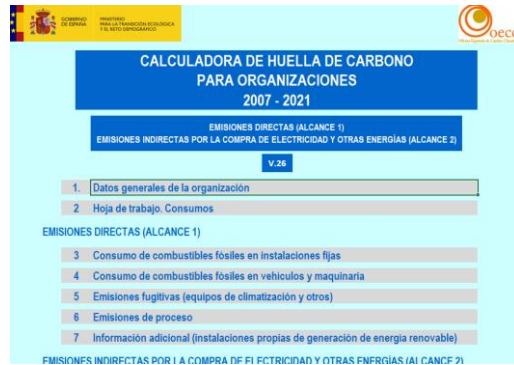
GOBIERNO DE ESPAÑA MINISTERIO PARA LA TRANSICIÓN ECOLÓGICA Y EL RETO DEMOGRÁFICO

oecc
Oficina Española de Cambio Climático

CALCULADORA DE HUELLA DE CARBONO
PARA ORGANIZACIONES
2007 - 2021

EMISIONES DIRECTAS (ALCANCE 1)
EMISIONES INDIRECTAS POR LA COMPRA DE ELECTRICIDAD Y OTRAS ENERGÍAS (ALCANCE 2)

V.26

1. Datos generales de la organización

2 Hoja de trabajo. Consumos

EMISIONES DIRECTAS (ALCANCE 1)

3 Consumo de combustibles fósiles en instalaciones fijas

4 Consumo de combustibles fósiles en vehículos y maquinaria

5 Emisiones fugitivas (equipos de climatización y otros)

6 Emisiones de proceso

7 Información adicional (instalaciones propias de generación de energía renovable)

EMISIONES INDIRECTAS POR LA COMPRA DE ELECTRICIDAD Y OTRAS ENERGÍAS (ALCANCE 2)